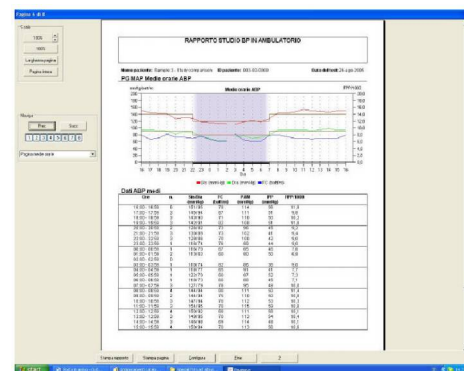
Pagina 4 di 8

Scala
100%
100%
Larghezza pagina
Pagina intera

Naviga
Prec.
Succ.
1 2 3 4 5 6 7 8
Pagina media orarie

RAPPORTO STUDIO BP IN AMBULATORIO

Nome paziente: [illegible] Data nascita: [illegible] Data dell'esame: 20 giu 2008

PG MAP Medie orarie ABP

Medie orarie ABP

Ora

Dati ABP medi

| Ore | n. | Media (mmHg) | FC (bat/m) | PAM (mmHg) | PP (mmHg) | PP*FC/1000 |
|---|---|---|---|---|---|---|
| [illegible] | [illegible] | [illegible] | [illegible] | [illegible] | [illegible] | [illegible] |

Stampa rapporto
Stampa pagina
Configura
Esci
?

start